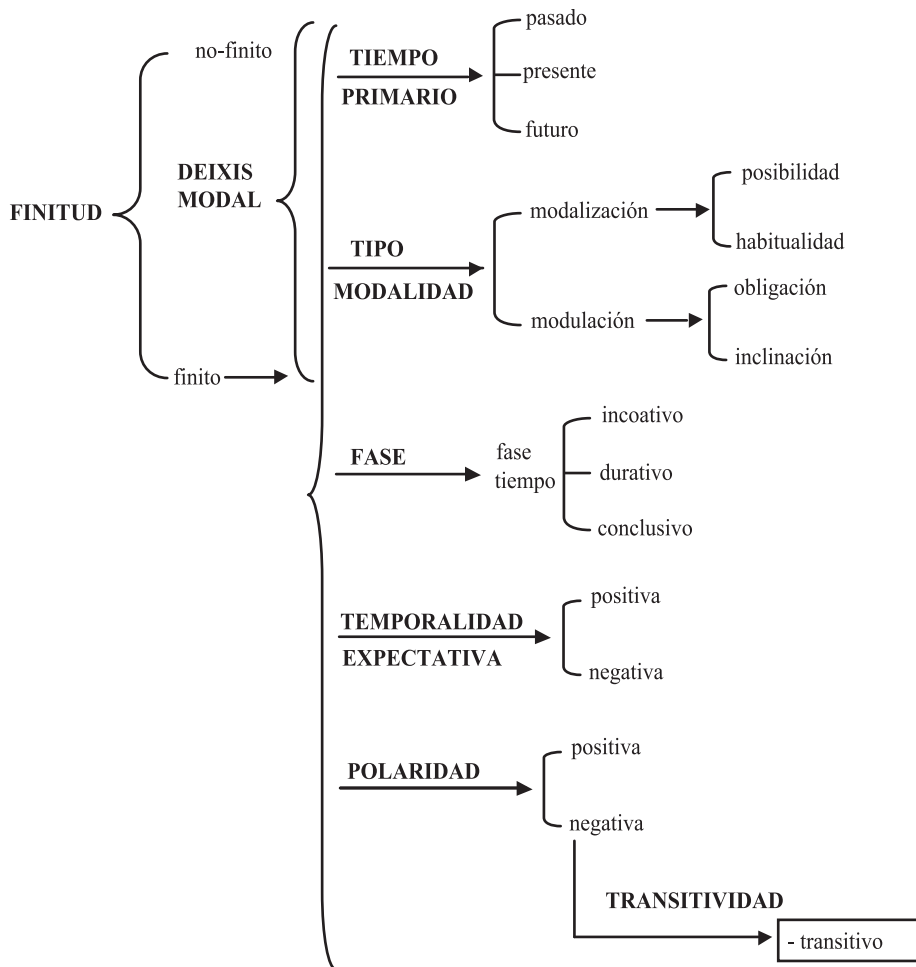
FINITUD

no-finito

DEIXIS
MODAL

finito

TIEMPO
PRIMARIO

pasado
presente
futuro

TIPO
MODALIDAD

modalización
posibilidad
habitualidad

modulación
obligación
inclinación

FASE

fase
tiempo

incoativo
durativo
conclusivo

TEMPORALIDAD
EXPECTATIVA

positiva
negativa

POLARIDAD

positiva
negativa

TRANSITIVIDAD

- transitivo